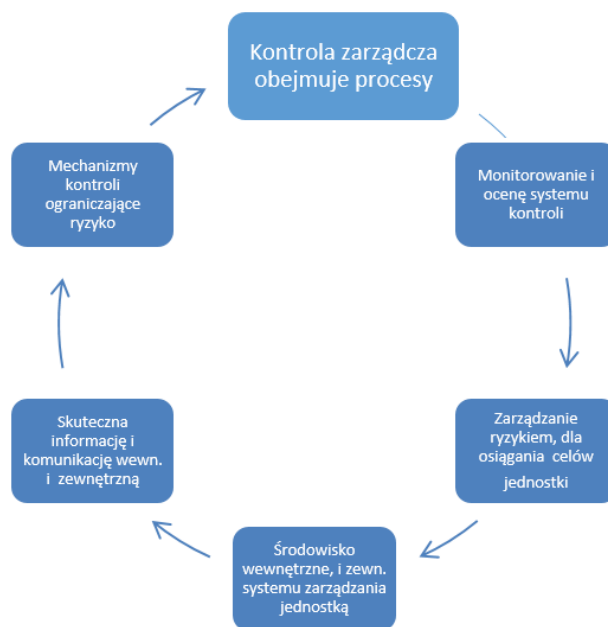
Kontrola zarządcza obejmuje procesy

Monitorowanie i ocenę systemu kontroli

Zarządzanie ryzykiem, dla osiągania celów jednostki

Środowisko wewnętrzne, i zewn. systemu zarządzania jednostką

Skuteczna informację i komunikację wewn. i zewnętrzną

Mechanizmy kontroli ograniczające ryzyko